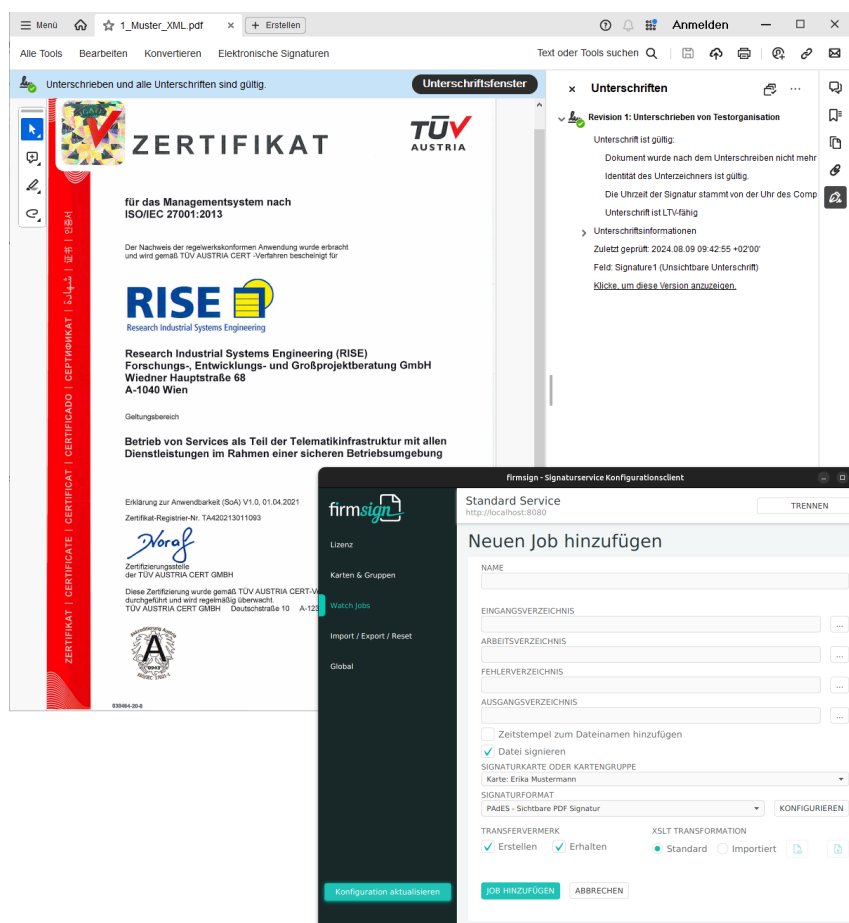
Menü 1_Muster_XML.pdf × + Erstellen

Anmelden

Alle Tools Bearbeiten Konvertieren Elektronische Signaturen

Text oder Tools suchen

Unterschrieben und alle Unterschriften sind gültig.

Unterschriftsfenster

ZERTIFIKAT

TÜV AUSTRIA

für das Managementsystem nach ISO/IEC 27001:2013

Der Nachweis der regelwerkskonformen Anwendung wurde erbracht und wird gemäß TÜV AUSTRIA CERT -Verfahren bescheinigt für

RISE
Research Industrial Systems Engineering

Research Industrial Systems Engineering (RISE)
Forschungs-, Entwicklungs- und Großprojektberatung GmbH
Wiedner Hauptstraße 68
A-1040 Wien

Geltungsbereich

Betrieb von Services als Teil der Telematikinfrastruktur mit allen Dienstleistungen im Rahmen einer sicheren Betriebsumgebung

Erklärung zur Anwendbarkeit (SoA) V1.0, 01.04.2021

Zertifikat-Registrier-Nr. TA420213011093

Zertifizierungsstelle
der TÜV AUSTRIA CERT GMBH

Diese Zertifizierung wurde gemäß TÜV AUSTRIA CERT-V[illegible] durchgeführt und wird regelmäßig überwacht.
TÜV AUSTRIA CERT GMBH Deutschstraße 10 A-123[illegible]

ZERTIFIKAT | CERTIFICATE | CERTIFICAT | CERTIFICADO | СЕРТИФИКАТ

038494-20-8

Unterschriften

Revision 1: Unterschrieben von Testorganisation

Unterschrift ist gültig:

Dokument wurde nach dem Unterschreiben nicht mehr

Identität des Unterzeichners ist gültig.

Die Uhrzeit der Signatur stammt von der Uhr des Comp

Unterschrift ist LTV-fähig

Unterschriftsinformationen

Zuletzt geprüft: 2024.08.09 09:42:55 +02'00'

Feld: Signature1 (Unsichtbare Unterschrift)

Klicke, um diese Version anzuzeigen.

firmsign - Signaturservice Konfigurationsclient

firmsign

Lizenz
Karten & Gruppen
Watch Jobs
Import / Export / Reset
Global

Konfiguration aktualisieren

Standard Service
http://localhost:8080

TRENNEN

Neuen Job hinzufügen

NAME

EINGANGSVERZEICHNIS

ARBEITSVERZEICHNIS

FEHLERVERZEICHNIS

AUSGANGSVERZEICHNIS

Zeitstempel zum Dateinamen hinzufügen

Datei signieren

SIGNATURKARTE ODER KARTENGRUPPE
Karte: Erika Mustermann

SIGNATURFORMAT
PAdES - Sichtbare PDF Signatur

KONFIGURIEREN

TRANSFERVERMERK
Erstellen Erhalten

XSLT TRANSFORMATION
Standard Importiert

JOB HINZUFÜGEN ABBRECHEN